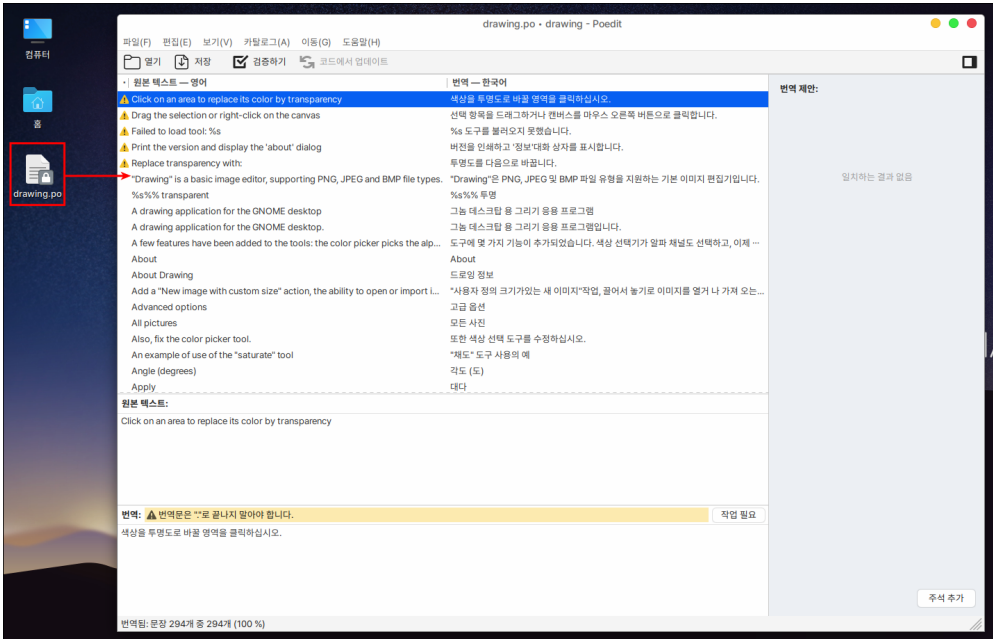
컴퓨터

홈

drawing.po

drawing.po • drawing - Poedit

파일(F) 편집(E) 보기(V) 카탈로그(A) 이동(G) 도움말(H)

열기 저장 검증하기 코드에서 업데이트

| 원본 텍스트 — 영어 | 번역 — 한국어 |
|---|---|
| Click on an area to replace its color by transparency | 색상을 투명도로 바꿀 영역을 클릭하십시오. |
| Drag the selection or right-click on the canvas | 선택 항목을 드래그하거나 캔버스를 마우스 오른쪽 버튼으로 클릭합니다 |
| Failed to load tool: %s | %s 도구를 불러오지 못했습니다. |
| Print the version and display the 'about' dialog | 버전을 인쇄하고 '정보'대화 상자를 표시합니다. |
| Replace transparency with: | 투명도를 다음으로 바꿉니다. |
| "Drawing" is a basic image editor, supporting PNG, JPEG and BMP file types. | "Drawing"은 PNG, JPEG 및 BMP 파일 유형을 지원하는 기본 이미지 편집기입니다. |
| %s%% transparent | %s%% 투명 |
| A drawing application for the GNOME desktop | 그놈 데스크탑 용 그리기 응용 프로그램 |
| A drawing application for the GNOME desktop. | 그놈 데스크탑 용 그리기 응용 프로그램입니다. |
| A few features have been added to the tools: the color picker picks the alp... | 도구에 몇 가지 기능이 추가되었습니다. 색상 선택기가 알파 채널도 선택하고, 이제 ... |
| About | About |
| About Drawing | 드로잉 정보 |
| Add a "New image with custom size" action, the ability to open or import i... | "사용자 정의 크기가있는 새 이미지"작업, 끌어서 놓기로 이미지를 열거 나 가져 오는... |
| Advanced options | 고급 옵션 |
| All pictures | 모든 사진 |
| Also, fix the color picker tool. | 또한 색상 선택 도구를 수정하십시오. |
| An example of use of the "saturate" tool | "채도" 도구 사용의 예 |
| Angle (degrees) | 각도 (도) |
| Apply | 대다 |

번역 제안:

일치하는 결과 없음

원본 텍스트:

Click on an area to replace its color by transparency

번역: 번역문은 "."로 끝나지 말아야 합니다. 작업 필요

색상을 투명도로 바꿀 영역을 클릭하십시오.

주석 추가

번역됨: 문장 294개 중 294개 (100 %)